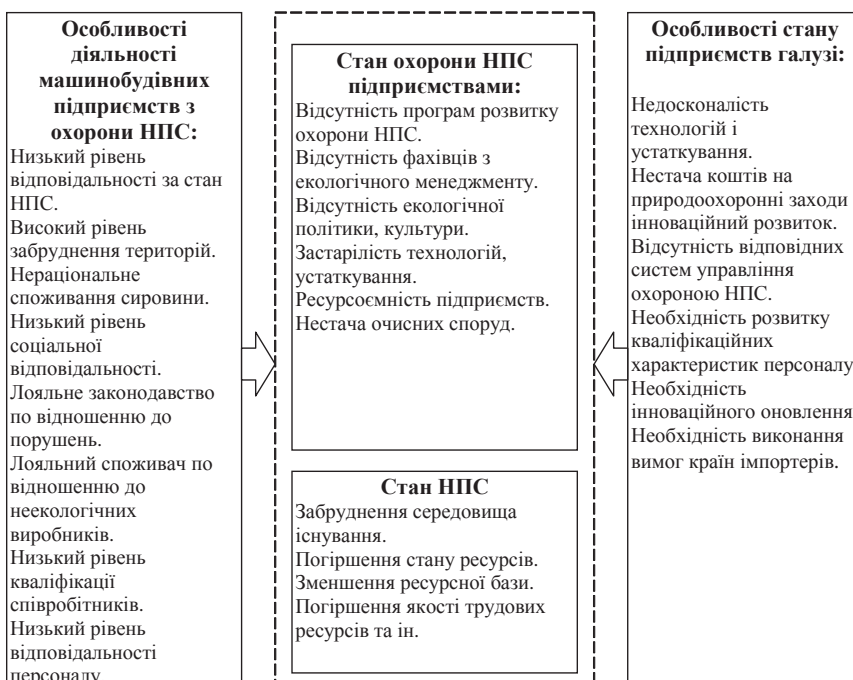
Особливості діяльності машинобудівних підприємств з охорони НПС:
Низький рівень відповідальності за стан НПС.
Високий рівень забруднення територій.
Нераціональне споживання сировини.
Низький рівень соціальної відповідальності.
Лояльне законодавство по відношенню до порушень.
Лояльний споживач по відношенню до неекологічних виробників.
Низький рівень кваліфікації співробітників.
Низький рівень відповідальності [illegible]

Стан охорони НПС підприємствами:
Відсутність програм розвитку охорони НПС.
Відсутність фахівців з екологічного менеджменту.
Відсутність екологічної політики, культури.
Застарілість технологій, устаткування.
Ресурсоємність підприємств.
Нестача очисних споруд.

Стан НПС
Забруднення середовища існування.
Погіршення стану ресурсів.
Зменшення ресурсної бази.
Погіршення якості трудових ресурсів та ін.

Особливості стану підприємств галузі:
Недосконалість технологій і устаткування.
Нестача коштів на природоохоронні заходи інноваційний розвиток.
Відсутність відповідних систем управління охороною НПС.
Необхідність розвитку кваліфікаційних характеристик персоналу
Необхідність інноваційного оновлення
Необхідність виконання вимог країн імпортерів.